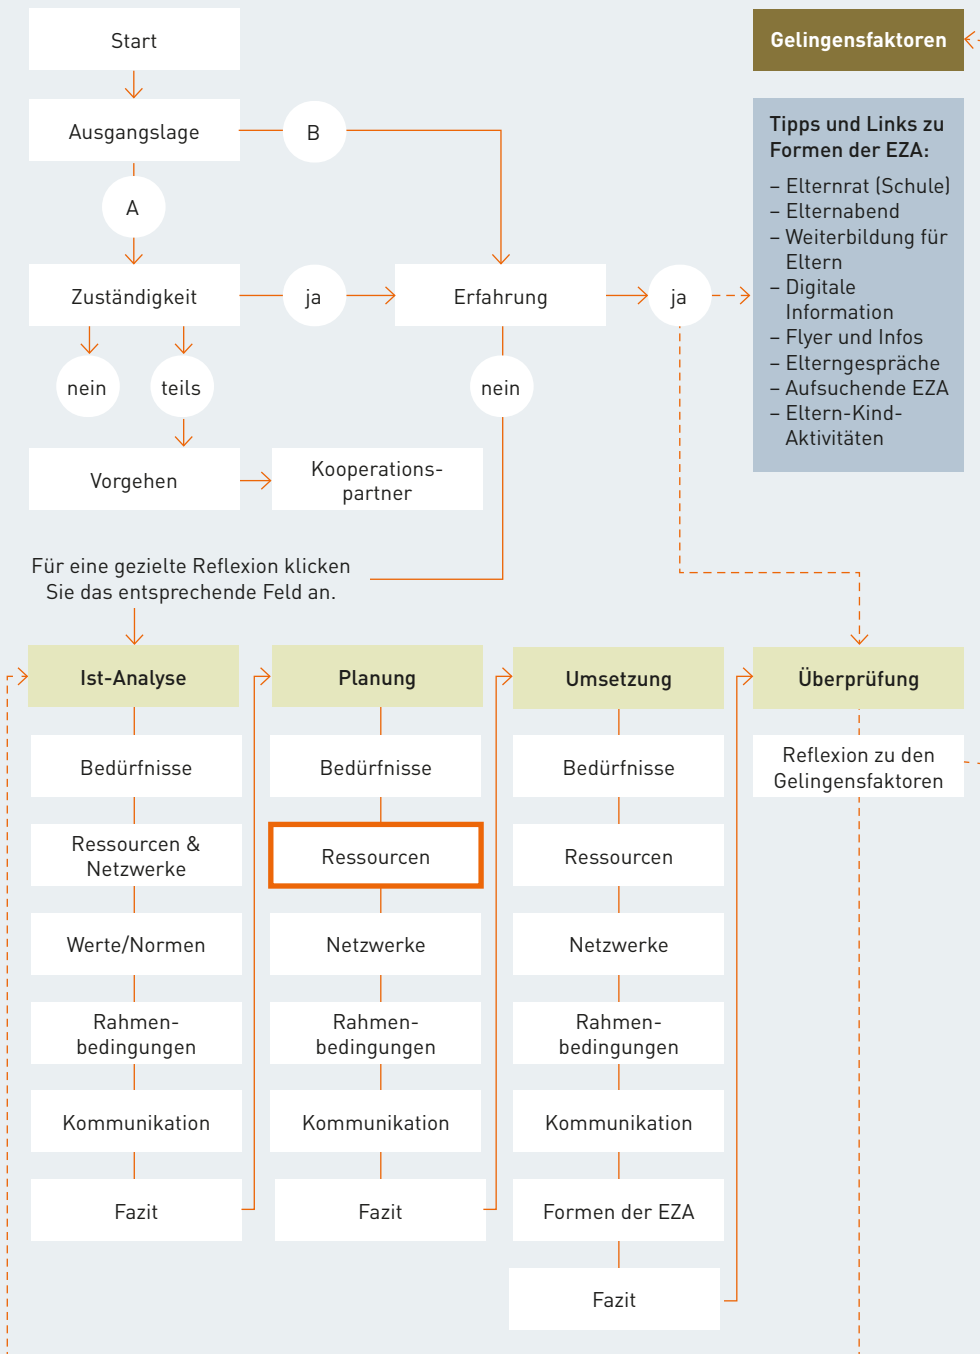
Start

Ausgangslage

B

A

Zuständigkeit

ja

Erfahrung

ja

nein

teils

nein

Vorgehen

Kooperationspartner

Für eine gezielte Reflexion klicken Sie das entsprechende Feld an.

Gelingensfaktoren

Tipps und Links zu Formen der EZA:

– Elternrat (Schule)
– Elternabend
– Weiterbildung für Eltern
– Digitale Information
– Flyer und Infos
– Elterngespräche
– Aufsuchende EZA
– Eltern-Kind-Aktivitäten

Ist-Analyse

Bedürfnisse

Ressourcen & Netzwerke

Werte/Normen

Rahmenbedingungen

Kommunikation

Fazit

Planung

Bedürfnisse

Ressourcen

Netzwerke

Rahmenbedingungen

Kommunikation

Fazit

Umsetzung

Bedürfnisse

Ressourcen

Netzwerke

Rahmenbedingungen

Kommunikation

Formen der EZA

Fazit

Überprüfung

Reflexion zu den Gelingensfaktoren